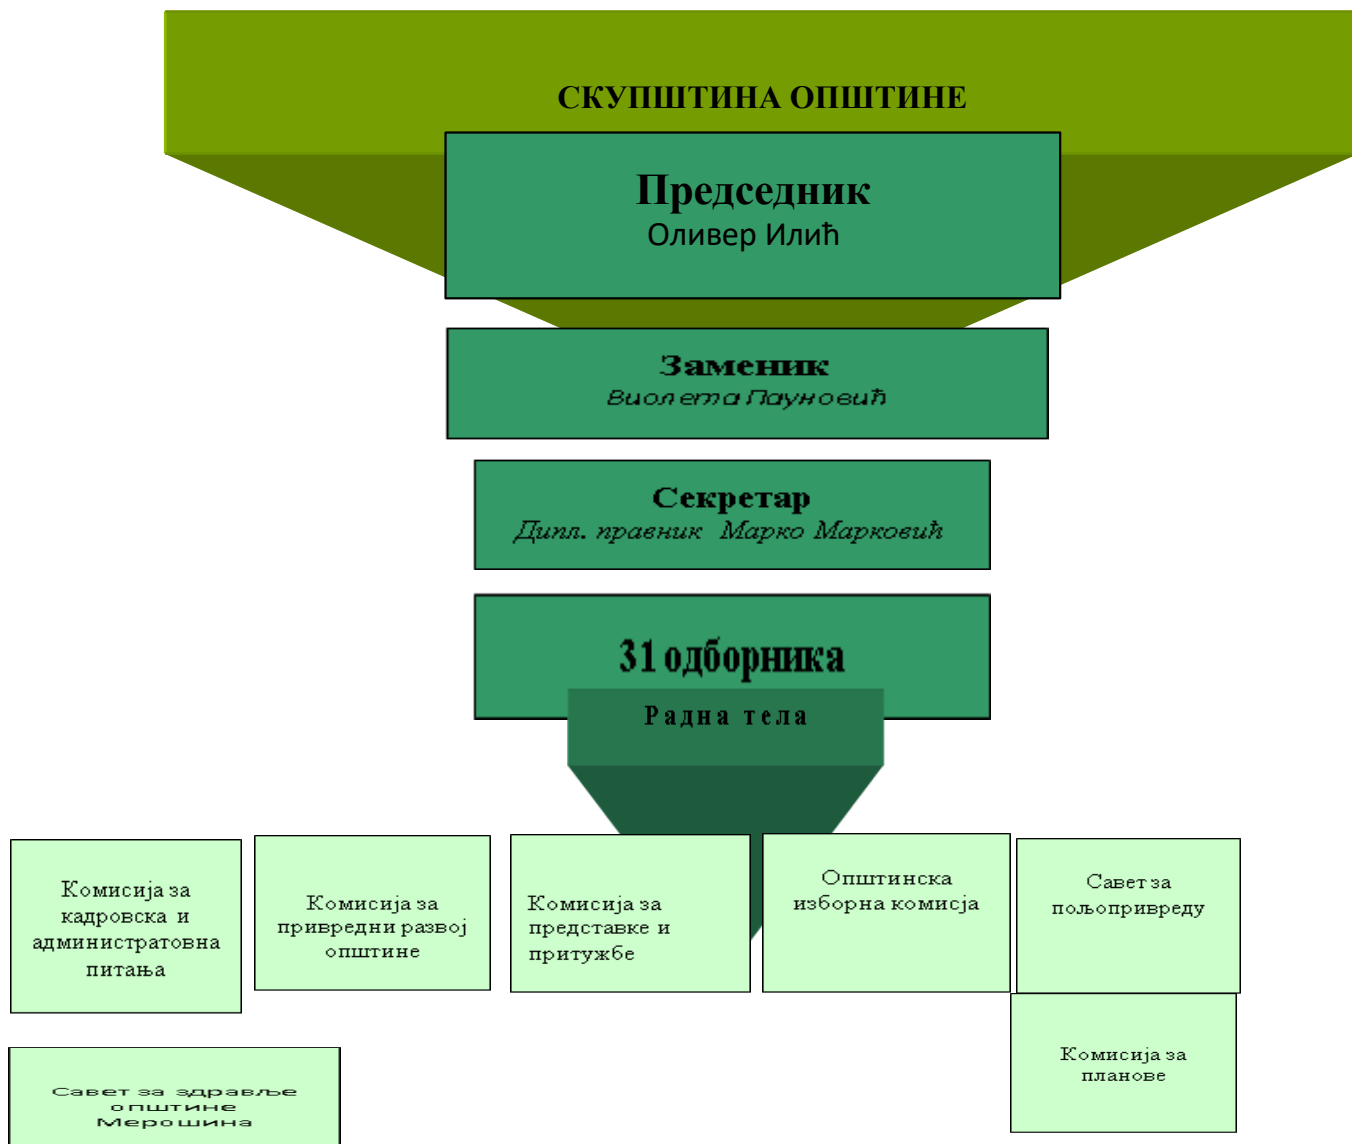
СКУПШТИНА ОПШТИНЕ

Председник
Оливер Илић

Заменик
Виолета Пауновић

Секретар
Дипл. правник Марко Марковић

31 одборника

Радна тела

Комисија за кадровска и административна питања

Комисија за привредни развој општине

Комисија за представке и притужбе

Општинска изборна комисја

Савет за пољопривреду

Комисија за планове

Савет за здравље општине Мерошина